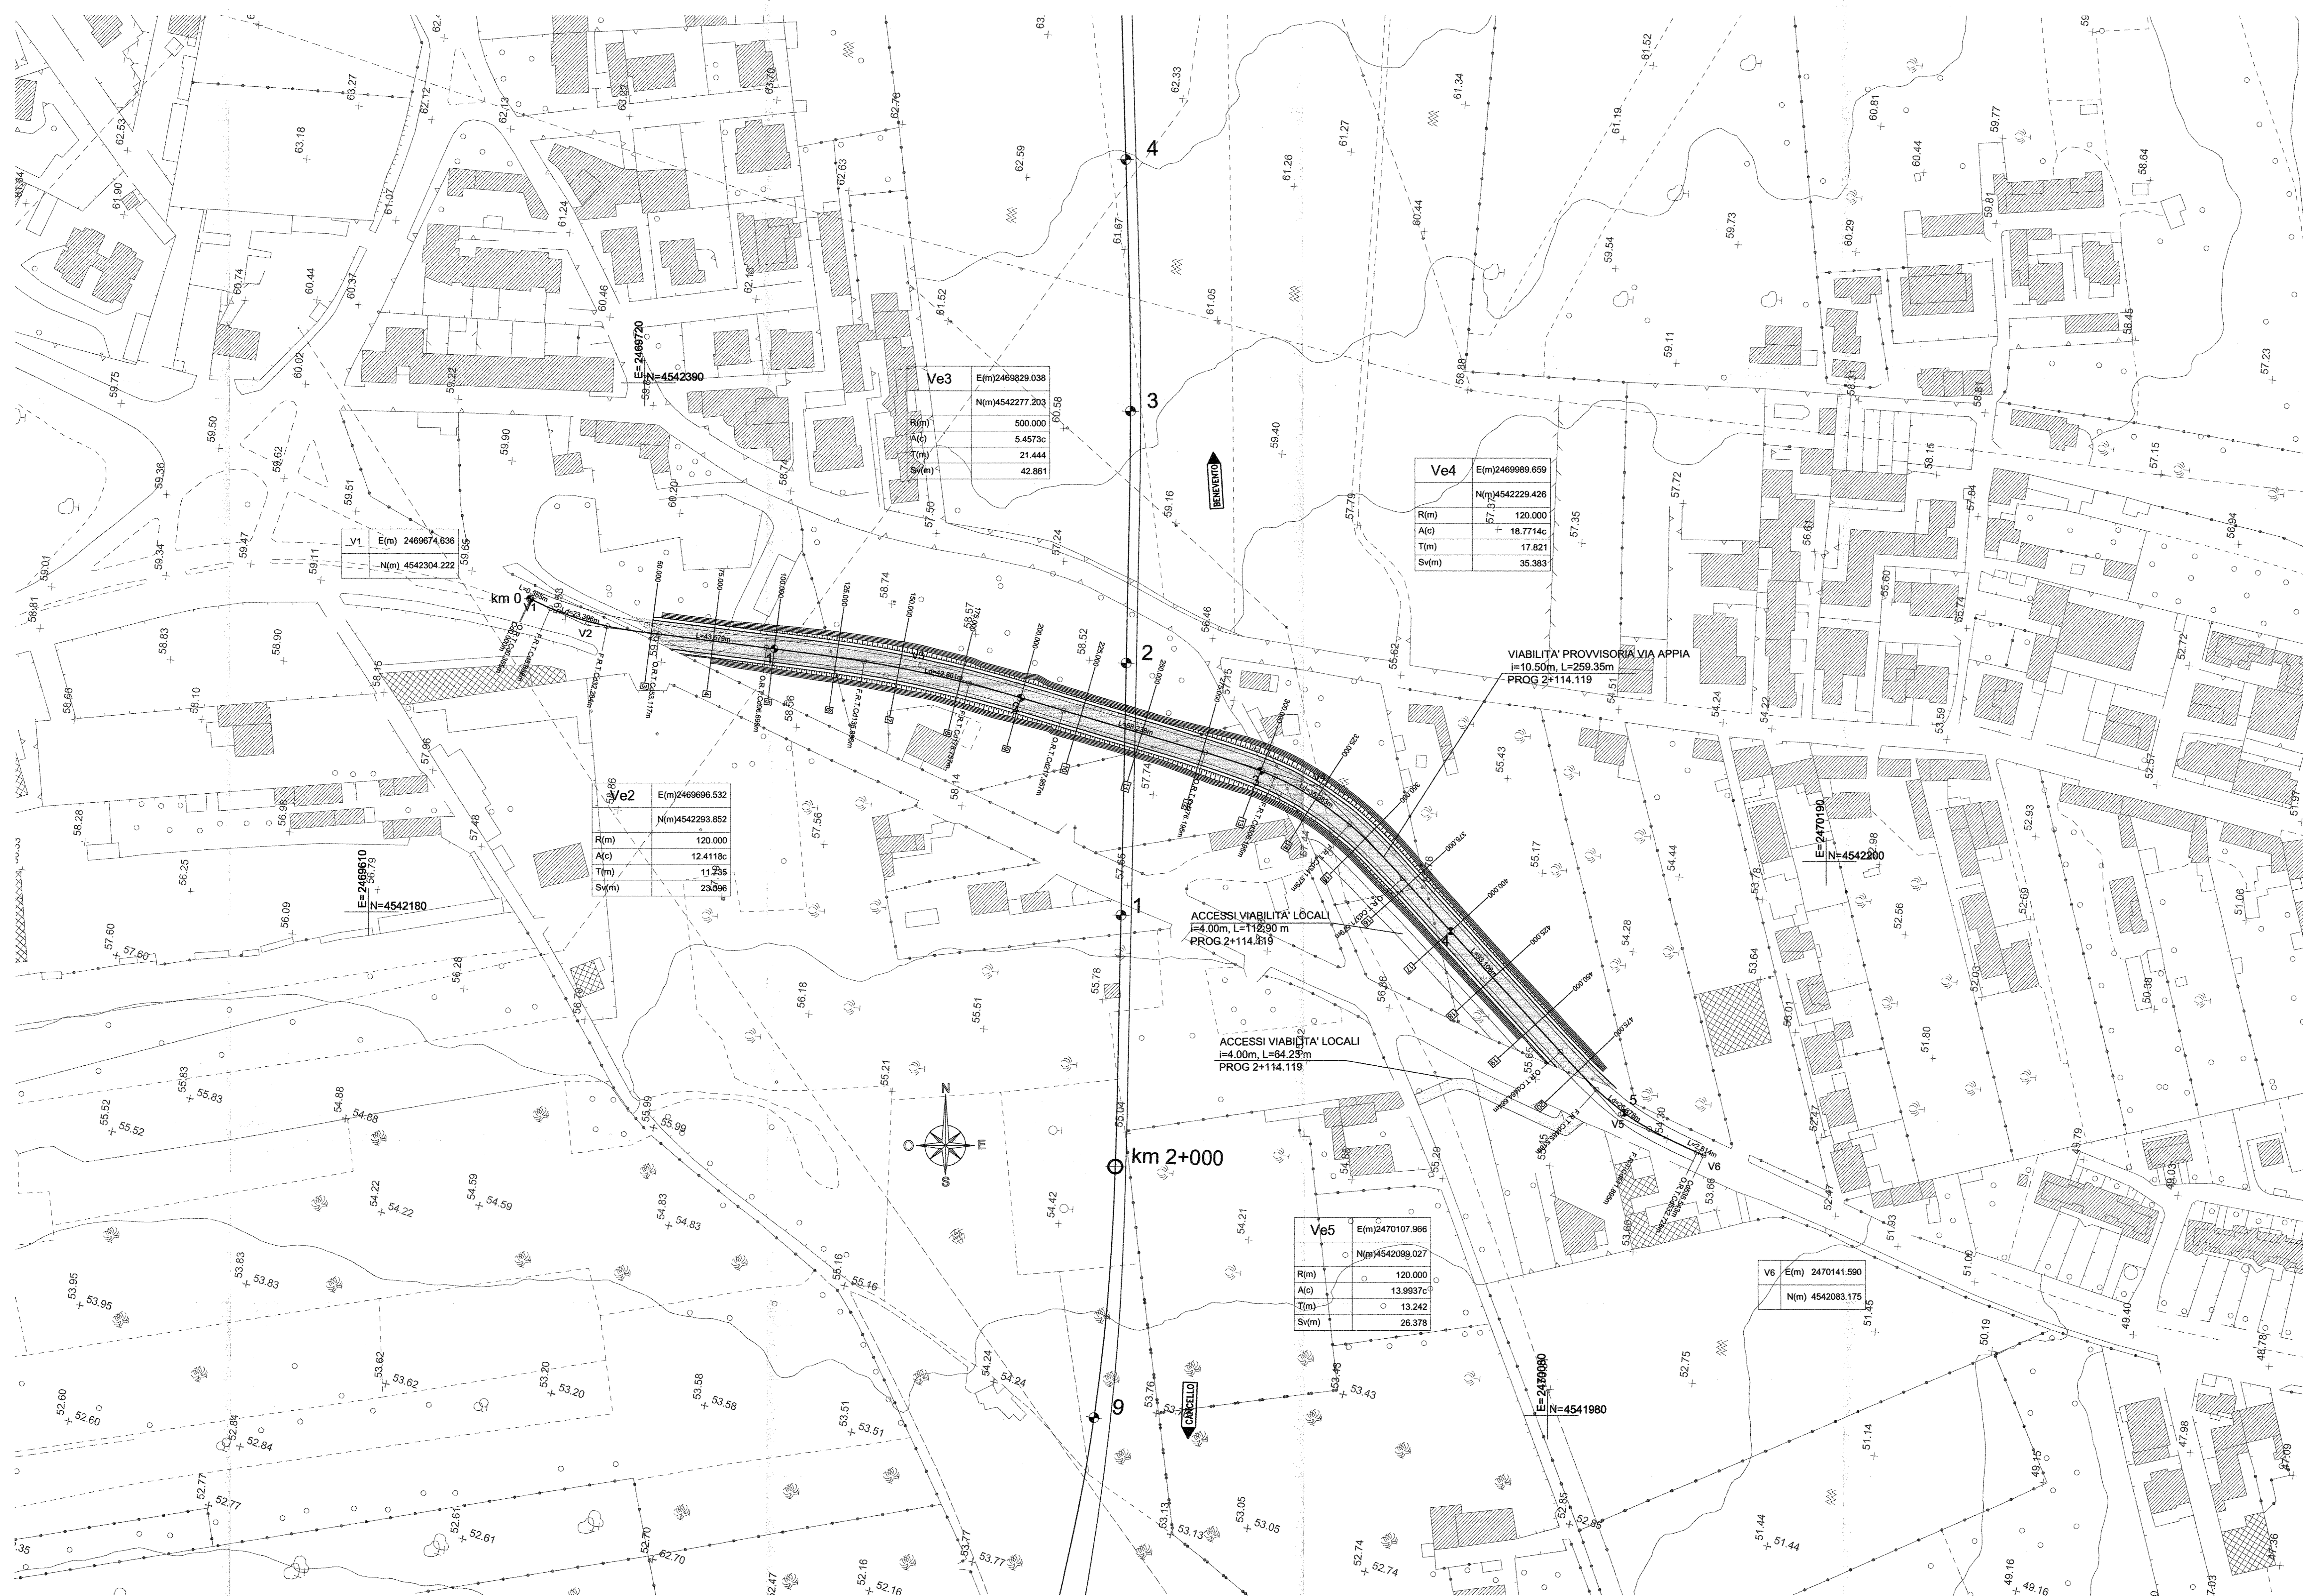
| Ve3 | E(m)2469829.038 |
|---|---|
| | N(m)4542277.203 |
| R(m) | 500.000 |
| A(c) | 5.4573c |
| T(m) | 21.444 |
| Sv(m) | 42.861 |

| Ve4 | E(m)2469989.659 |
|---|---|
| | N(m)4542229.426 |
| R(m) | 120.000 |
| A(c) | 18.7714c |
| T(m) | 17.821 |
| Sv(m) | 35.383 |

| V1 | E(m) 2469674.636 |
|---|---|
| | N(m) 4542304.222 |

| Ve2 | E(m)2469696.532 |
|---|---|
| | N(m)4542293.852 |
| R(m) | 120.000 |
| A(c) | 12.4118c |
| T(m) | 11.735 |
| Sv(m) | 23.396 |

| Ve5 | E(m)2470107.966 |
|---|---|
| | N(m)4542099.027 |
| R(m) | 120.000 |
| A(c) | 13.9937c |
| T(m) | 13.242 |
| Sv(m) | 26.378 |

| V6 | E(m) 2470141.590 |
|---|---|
| | N(m) 4542083.175 |

E=2469720
N=4542390
E=2469610
N=4542180
E=2470190
N=4542200
E=2470080
N=4541980

BENEVENTO
CANCELLO

km 0
V1
V2
V5
V6
km 2+000
1
2
3
4
5
9

VIABILITA' PROVVISORIA VIA APPIA
i=10.50m, L=259.35m
PROG 2+114.119

ACCESSI VIABILITA' LOCALI
i=4.00m, L=112.90 m
PROG 2+114.119

ACCESSI VIABILITA' LOCALI
i=4.00m, L=64.23 m
PROG 2+114.119

N
O
E
S